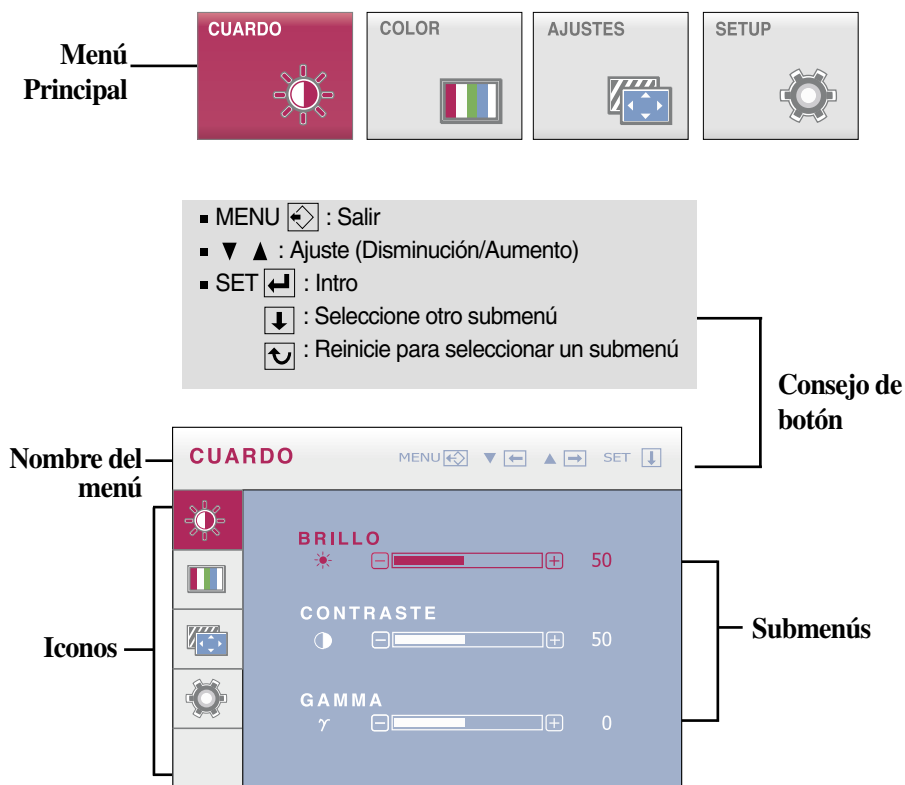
Menú Principal

CUARDO

COLOR

AJUSTES

SETUP

■ MENU : Salir
■ ▼ ▲ : Ajuste (Disminución/Aumento)
■ SET : Intro
: Seleccione otro submenú
: Reinicie para seleccionar un submenú

Consejo de botón

Nombre del menú

CUARDO

MENU ▼ ▲ SET

BRILLO
50

CONTRASTE
50

GAMMA
$\gamma$
0

Iconos

Submenús